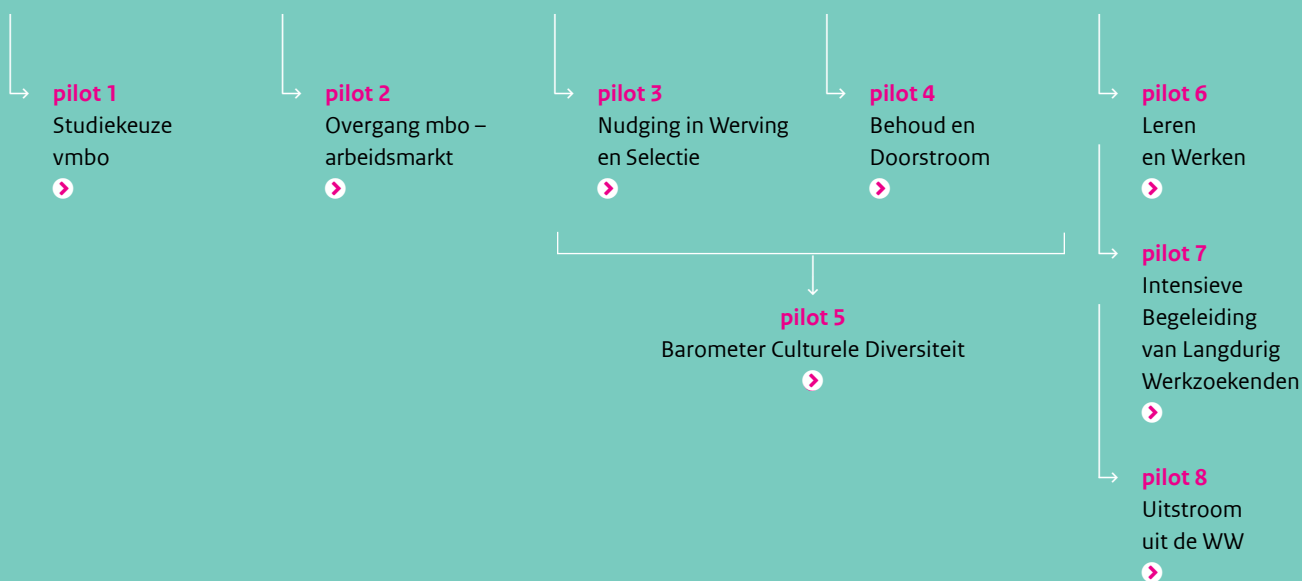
pilot 1
Studiekeuze vmbo

pilot 2
Overgang mbo – arbeidsmarkt

pilot 3
Nudging in Werving en Selectie

pilot 4
Behoud en Doorstroom

pilot 6
Leren en Werken

pilot 7
Intensieve Begeleiding van Langdurig Werkzoekenden

pilot 5
Barometer Culturele Diversiteit

pilot 8
Uitstroom uit de WW